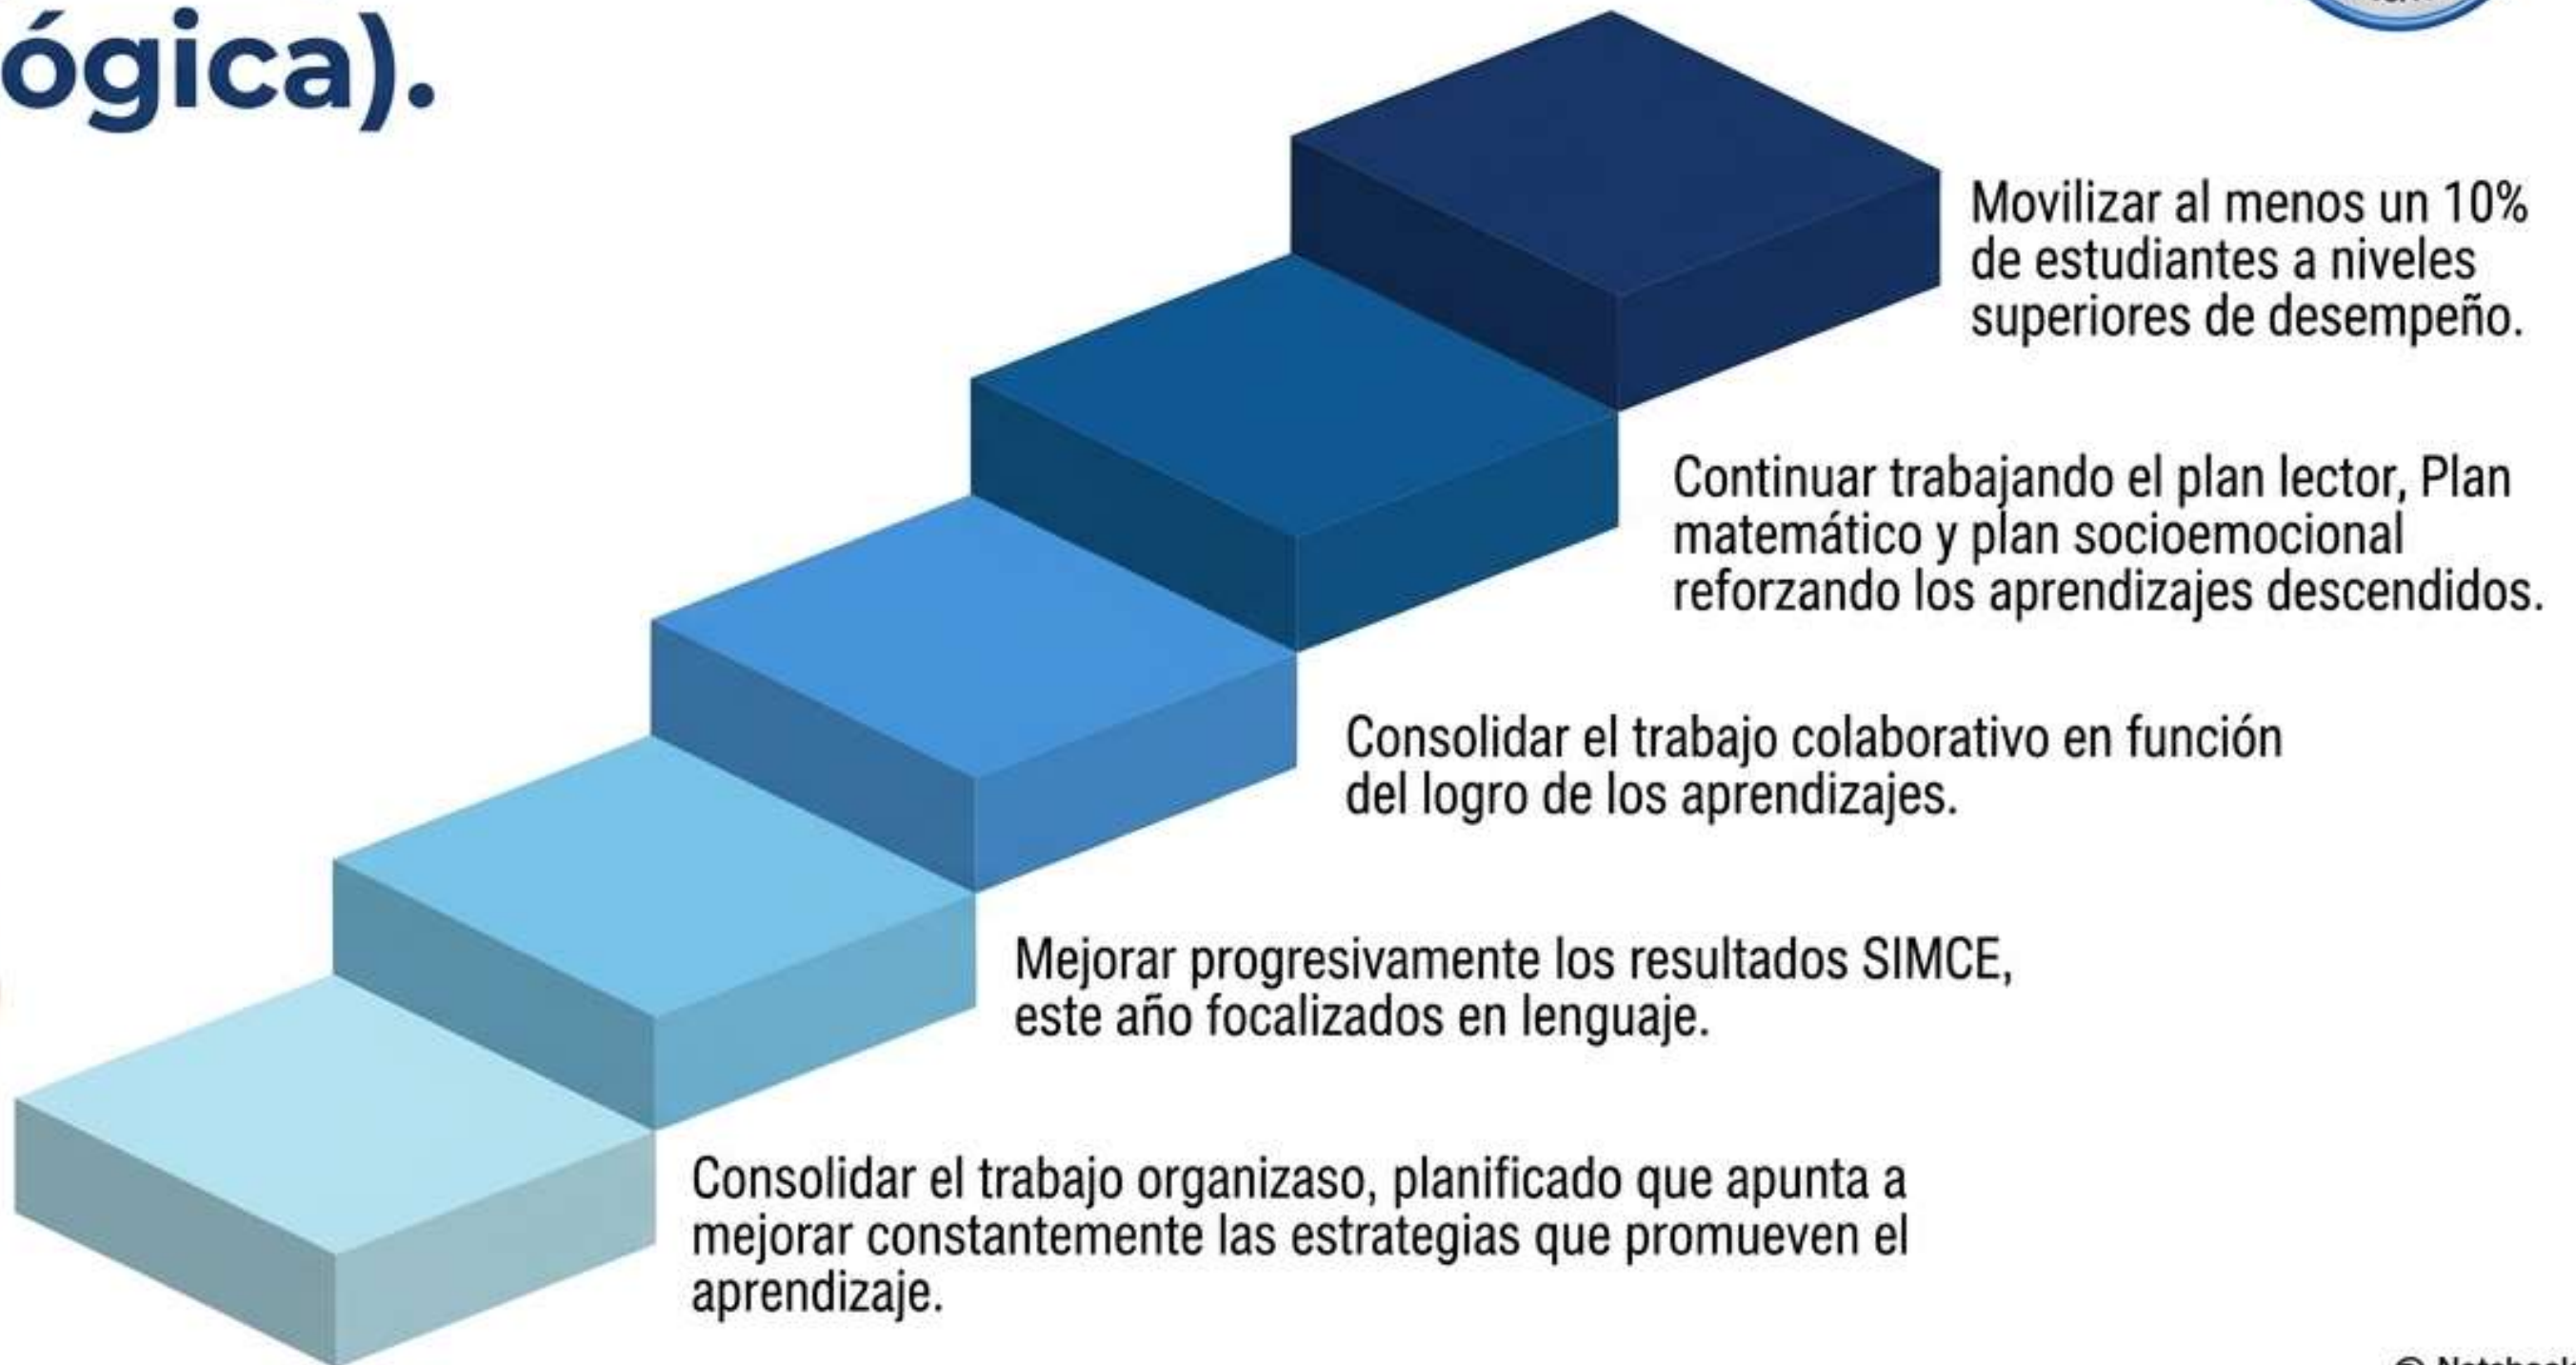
ógica).

Movilizar al menos un 10% de estudiantes a niveles superiores de desempeño.

Continuar trabajando el plan lector, Plan matemático y plan socioemocional reforzando los aprendizajes descendidos.

Consolidar el trabajo colaborativo en función del logro de los aprendizajes.

Mejorar progresivamente los resultados SIMCE, este año focalizados en lenguaje.

Consolidar el trabajo organizaso, planificado que apunta a mejorar constantemente las estrategias que promueven el aprendizaje.

© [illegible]